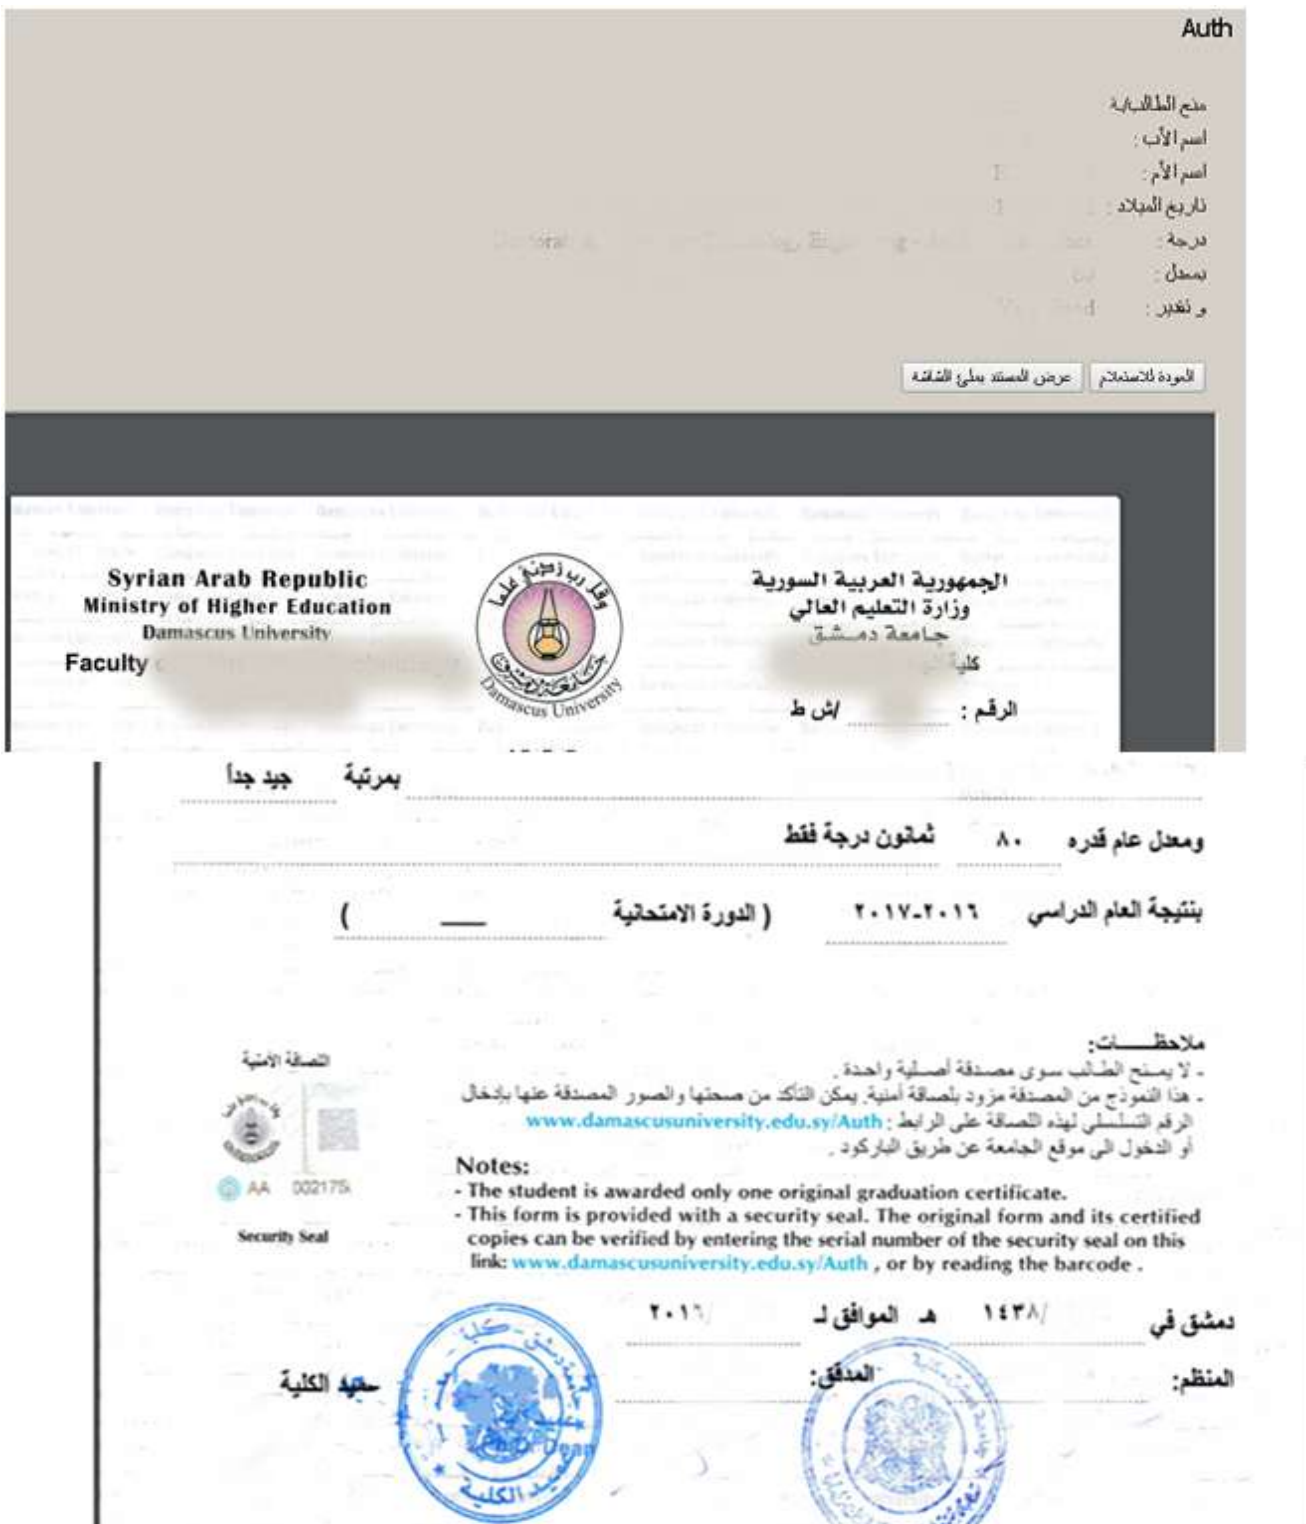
Auth

منح الطالب/ة
اسم الأب :
اسم الأم :
تاريخ الميلاد :
درجة :
بمعدل :
و تقدير :

العودة للاستعلام | عرض المستند بملئ الشاشة

Syrian Arab Republic
Ministry of Higher Education
Damascus University
Faculty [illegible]

وقل رب زدني علما
جامعة دمشق
Damascus University

الجمهورية العربية السورية
وزارة التعليم العالي
جامعة دمشق
كلية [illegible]

الرقم : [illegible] /ش ط

بمرتبة جيد جداً

ومعدل عام قدره ٨٠ ثمانون درجة فقط

بنتيجة العام الدراسي ٢٠١٦-٢٠١٧ ( الدورة الامتحانية ــــ )

ملاحظـــــات:
- لا يمنح الطالب سوى مصدقة أصلية واحدة .
- هذا النموذج من المصدقة مزود بلصاقة أمنية. يمكن التأكد من صحتها والصور المصدقة عنها بإدخال الرقم التسلسلي لهذه اللصاقة على الرابط : www.damascusuniversity.edu.sy/Auth أو الدخول الى موقع الجامعة عن طريق الباركود .

اللصاقة الأمنية
AA 002175
Security Seal

Notes:
- The student is awarded only one original graduation certificate.
- This form is provided with a security seal. The original form and its certified copies can be verified by entering the serial number of the security seal on this link: www.damascusuniversity.edu.sy/Auth , or by reading the barcode .

دمشق في ١٤٣٨/ هـ الموافق لـ ٢٠١٦/

المنظم: المدقق: عميد الكلية

جامعة دمشق - كلية
عميد الكلية
Dean